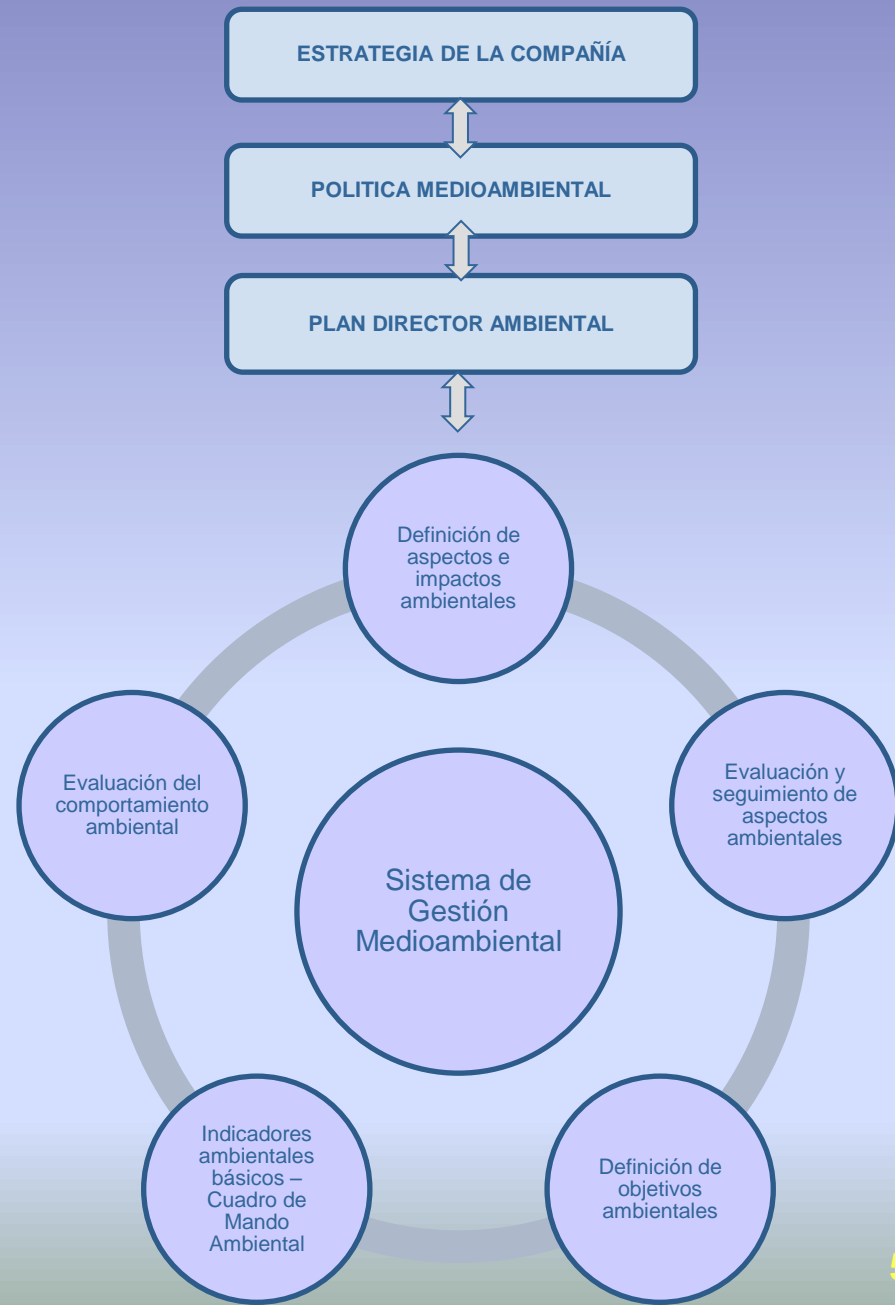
ESTRATEGIA DE LA COMPAÑÍA

POLITICA MEDIOAMBIENTAL

PLAN DIRECTOR AMBIENTAL

Definición de aspectos e impactos ambientales

Evaluación y seguimiento de aspectos ambientales

Definición de objetivos ambientales

Indicadores ambientales básicos – Cuadro de Mando Ambiental

Evaluación del comportamiento ambiental

Sistema de Gestión Medioambiental

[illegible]